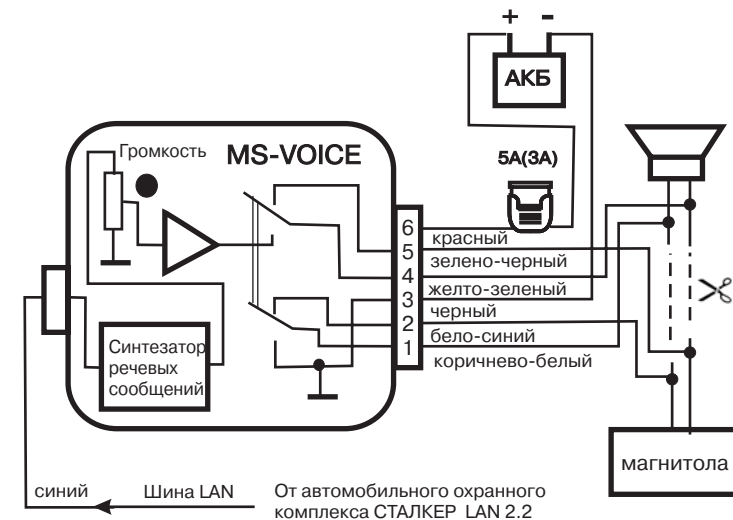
+ -
АКБ
Громкость
MS-VOICE
5A(3A)
6
5
4
3
2
1
красный
зелено-черный
желто-зеленый
черный
бело-синий
коричнево-белый
Синтезатор речевых сообщений
магнитола
синий
Шина LAN
От автомобильного охранного комплекса СТАЛКЕР LAN 2.2